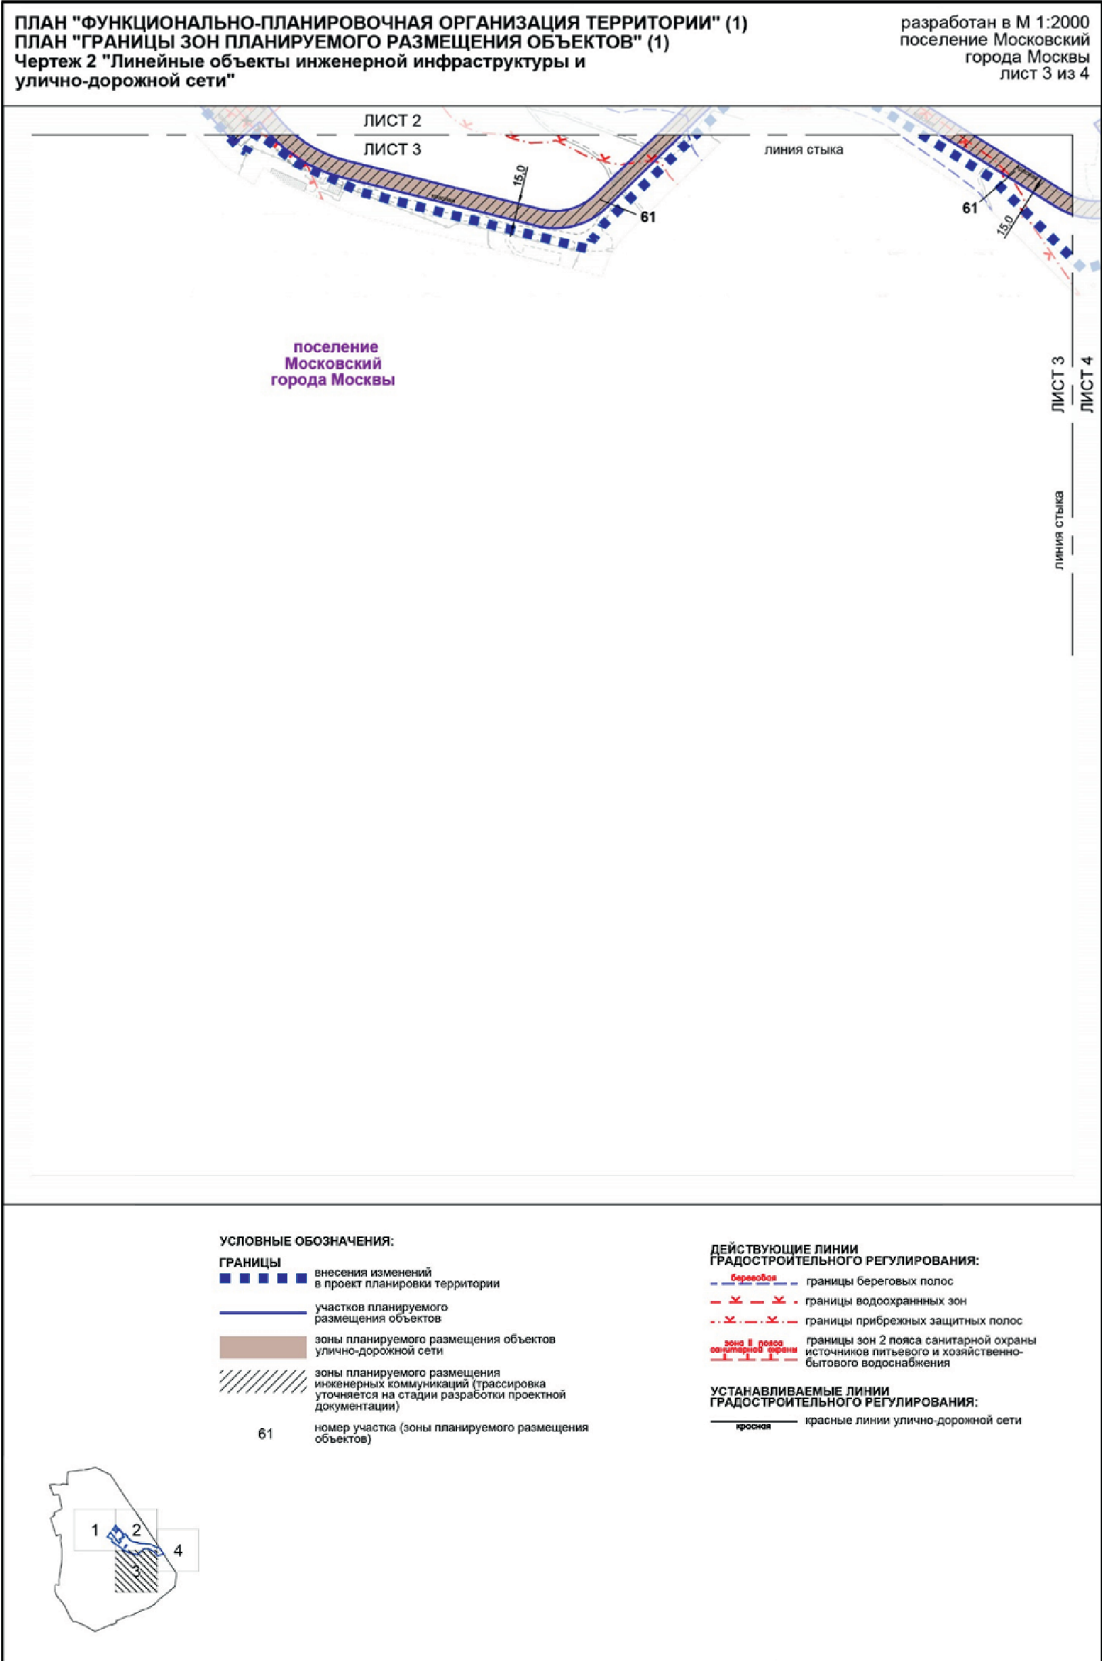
ПЛАН "ФУНКЦИОНАЛЬНО-ПЛАНИРОВОЧНАЯ ОРГАНИЗАЦИЯ ТЕРРИТОРИИ" (1)
ПЛАН "ГРАНИЦЫ ЗОН ПЛАНИРУЕМОГО РАЗМЕЩЕНИЯ ОБЪЕКТОВ" (1)
Чертеж 2 "Линейные объекты инженерной инфраструктуры и улично-дорожной сети"

разработан в М 1:2000
поселение Московский
города Москвы
лист 3 из 4

ЛИСТ 2
ЛИСТ 3
линия стыка
15,0
61
61
15,0

поселение
Московский
города Москвы

ЛИСТ 3
ЛИСТ 4
линия стыка

УСЛОВНЫЕ ОБОЗНАЧЕНИЯ:
ГРАНИЦЫ
внесения изменений в проект планировки территории
участков планируемого размещения объектов
зоны планируемого размещения объектов улично-дорожной сети
зоны планируемого размещения инженерных коммуникаций (трассировка уточняется на стадии разработки проектной документации)
61 номер участка (зоны планируемого размещения объектов)

ДЕЙСТВУЮЩИЕ ЛИНИИ ГРАДОСТРОИТЕЛЬНОГО РЕГУЛИРОВАНИЯ:
береговая границы береговых полос
границы водоохранных зон
границы прибрежных защитных полос
зона II пояса санитарной охраны границы зон 2 пояса санитарной охраны источников питьевого и хозяйственно-бытового водоснабжения

УСТАНАВЛИВАЕМЫЕ ЛИНИИ ГРАДОСТРОИТЕЛЬНОГО РЕГУЛИРОВАНИЯ:
красная красные линии улично-дорожной сети

1
2
3
4